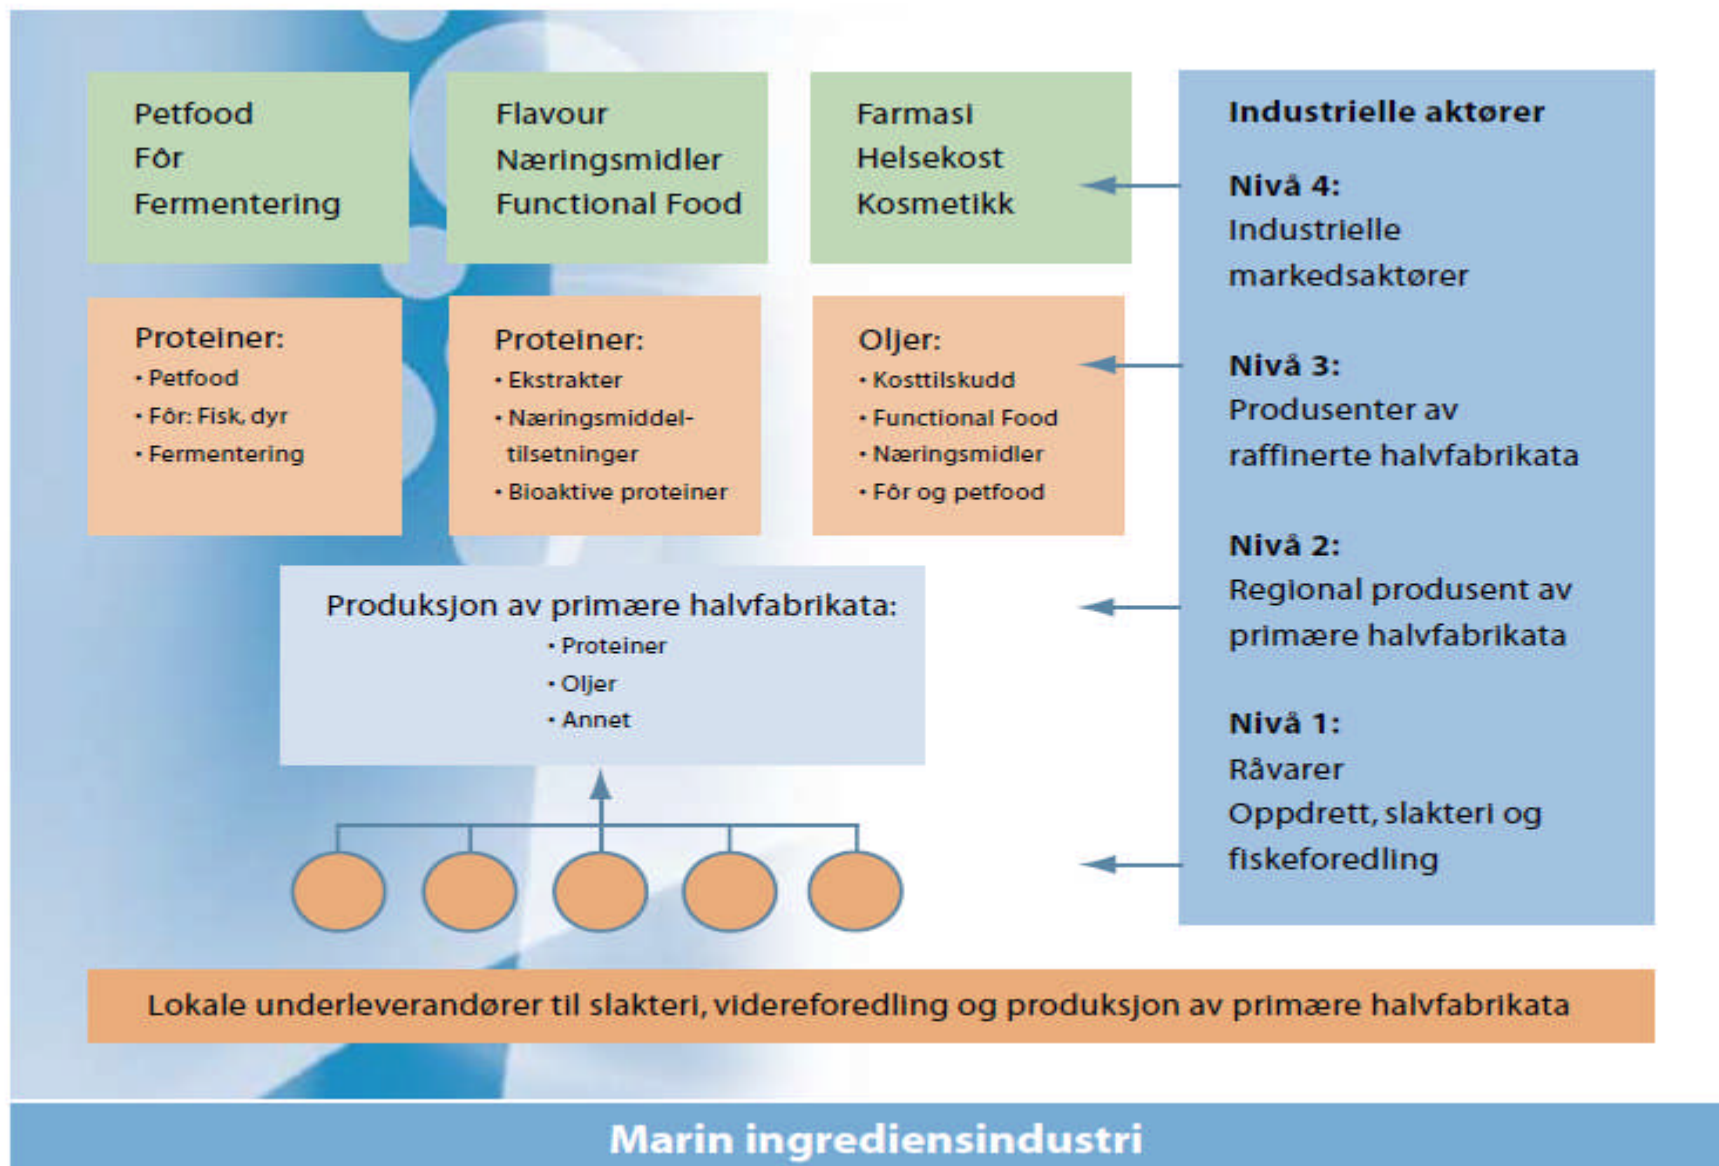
Petfood
Fôr
Fermentering

Flavour
Næringsmidler
Functional Food

Farmasi
Helsekost
Kosmetikk

Proteiner:
• Petfood
• Fôr: Fisk, dyr
• Fermentering

Proteiner:
• Ekstrakter
• Næringsmiddeltilsetninger
• Bioaktive proteiner

Oljer:
• Kosttilskudd
• Functional Food
• Næringsmidler
• Fôr og petfood

Produksjon av primære halvfabrikata:
• Proteiner
• Oljer
• Annet

Industrielle aktører

Nivå 4:
Industrielle markedsaktører

Nivå 3:
Produsenter av raffinerte halvfabrikata

Nivå 2:
Regional produsent av primære halvfabrikata

Nivå 1:
Råvarer
Oppdrett, slakteri og fiskeforedling

Lokale underleverandører til slakteri, videreforedling og produksjon av primære halvfabrikata

Marin ingrediensindustri